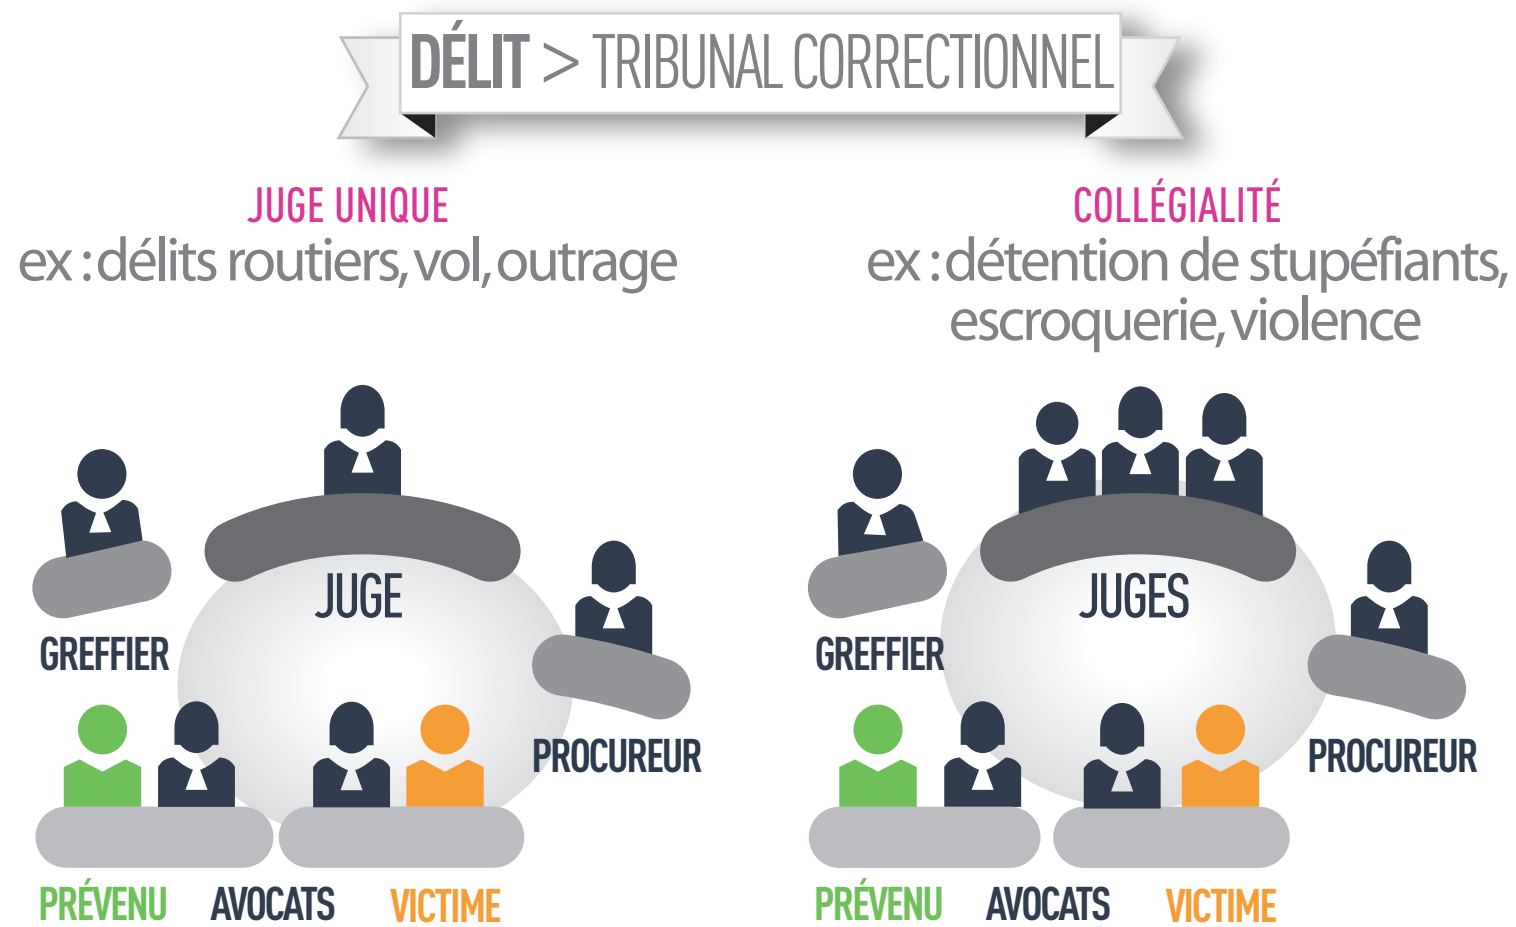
DÉLIT > TRIBUNAL CORRECTIONNEL

JUGE UNIQUE
ex : délits routiers, vol, outrage

COLLÉGIALITÉ
ex : détention de stupéfiants, escroquerie, violence

JUGE
GREFFIER
PROCUREUR
PRÉVENU
AVOCATS
VICTIME

JUGES
GREFFIER
PROCUREUR
PRÉVENU
AVOCATS
VICTIME